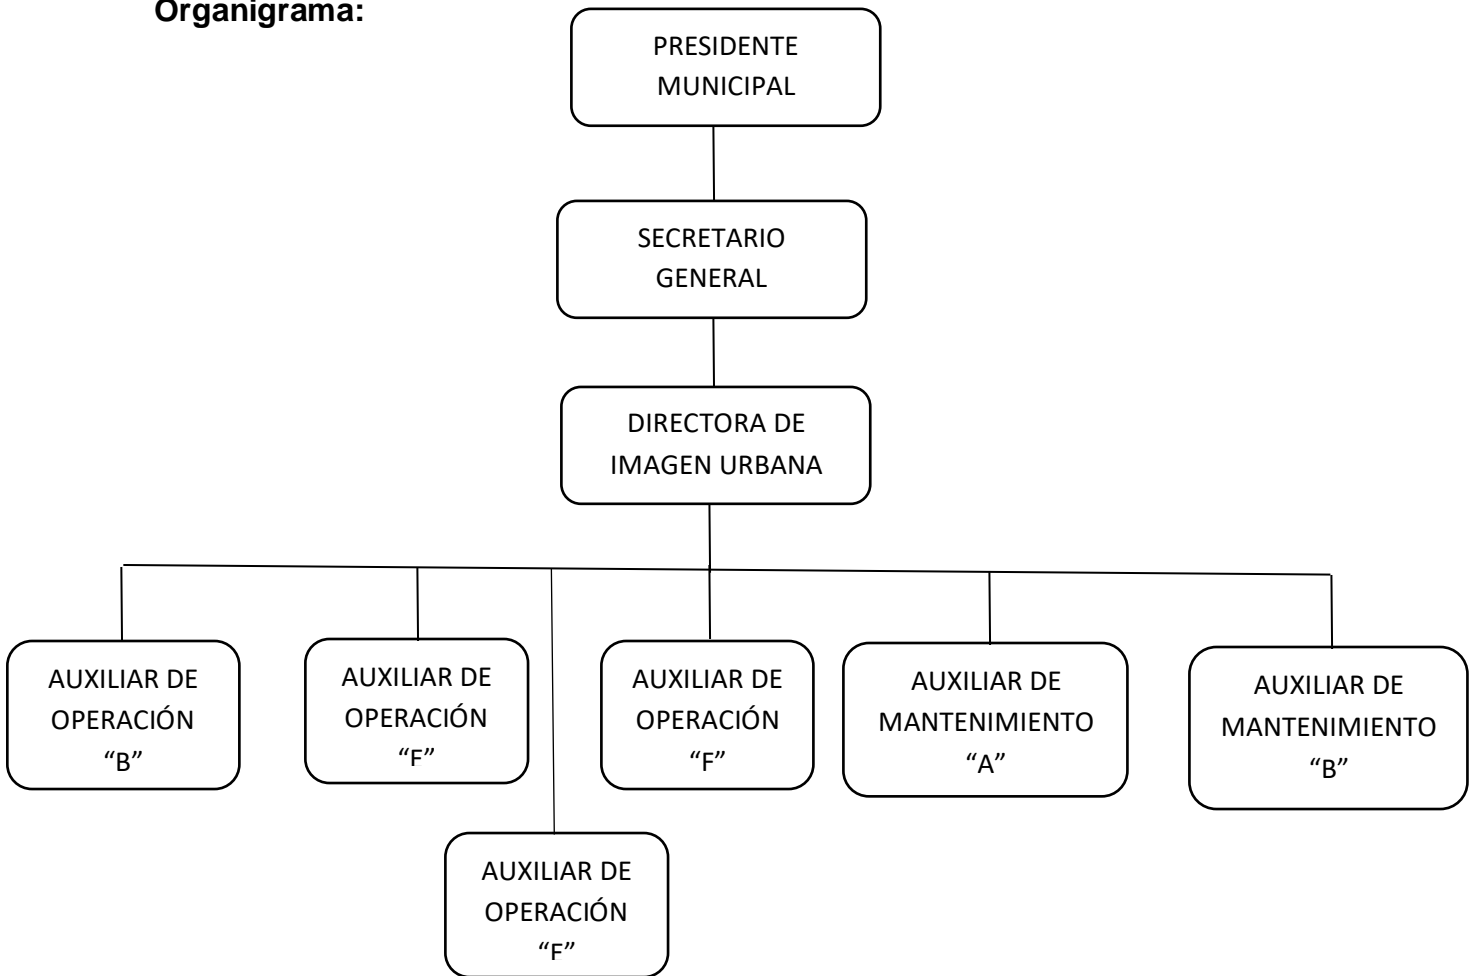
Organigrama:

PRESIDENTE MUNICIPAL

SECRETARIO GENERAL

DIRECTORA DE IMAGEN URBANA

AUXILIAR DE OPERACIÓN “B”

AUXILIAR DE OPERACIÓN “F”

AUXILIAR DE OPERACIÓN “F”

AUXILIAR DE OPERACIÓN “F”

AUXILIAR DE MANTENIMIENTO “A”

AUXILIAR DE MANTENIMIENTO “B”